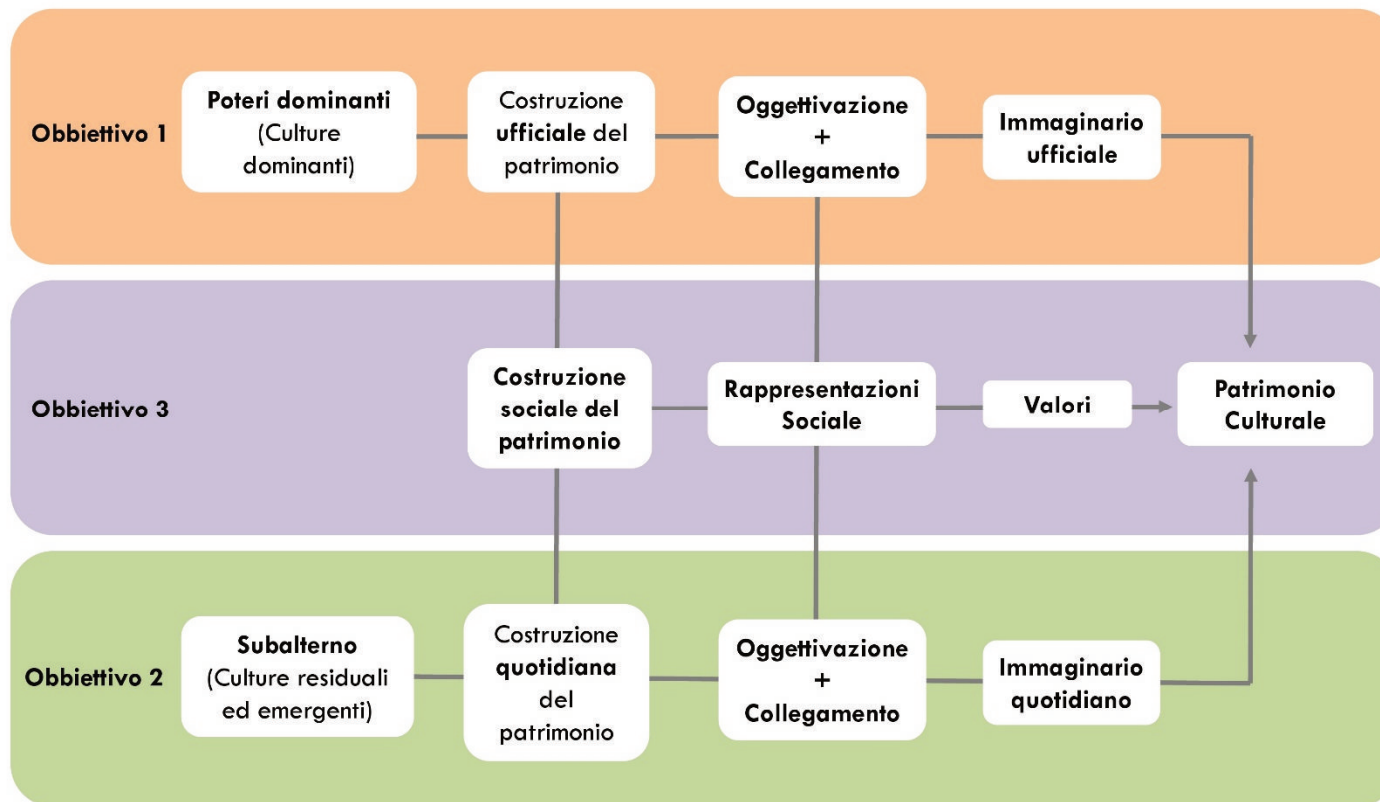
Obbiettivo 1

Poteri dominanti (Culture dominanti)

Costruzione ufficiale del patrimonio

Oggettivazione + Collegamento

Immaginario ufficiale

Obbiettivo 3

Costruzione sociale del patrimonio

Rappresentazioni Sociale

Valori

Patrimonio Culturale

Obbiettivo 2

Subalterno (Culture residuali ed emergenti)

Costruzione quotidiana del patrimonio

Oggettivazione + Collegamento

Immaginario quotidiano